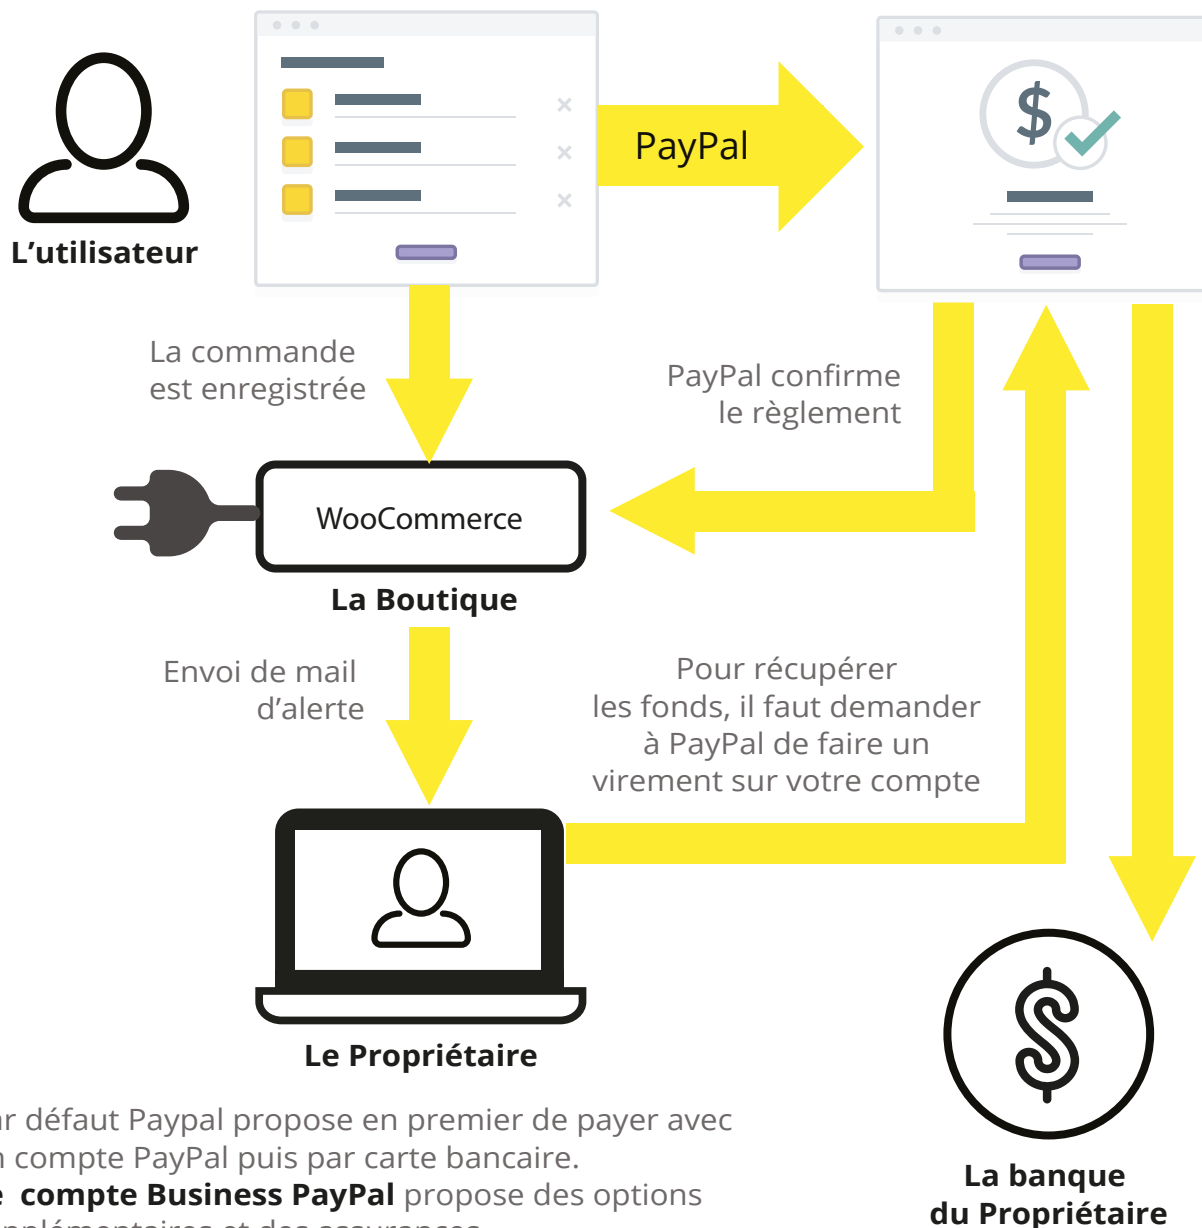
L’utilisateur

PayPal

$

La commande est enregistrée

PayPal confirme le règlement

WooCommerce

La Boutique

Envoi de mail d’alerte

Pour récupérer les fonds, il faut demander à PayPal de faire un virement sur votre compte

Le Propriétaire

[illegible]r défaut Paypal propose en premier de payer avec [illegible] compte PayPal puis par carte bancaire. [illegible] **compte Business PayPal** propose des options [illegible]

$

La banque du Propriétaire